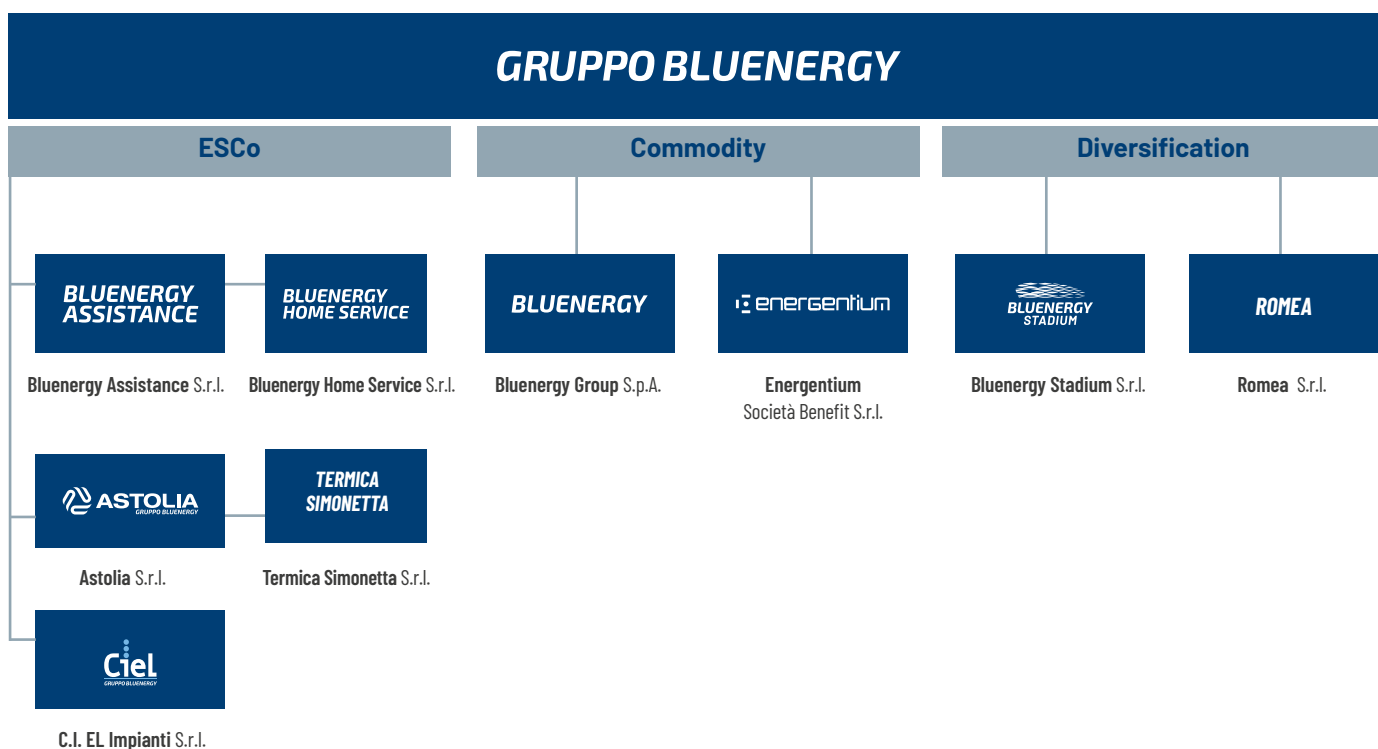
GRUPPO BLUENERGY

ESCo

Commodity

Diversification

BLUENERGY ASSISTANCE

Bluenergy Assistance S.r.l.

BLUENERGY HOME SERVICE

Bluenergy Home Service S.r.l.

BLUENERGY

Bluenergy Group S.p.A.

energentium

Energentium Società Benefit S.r.l.

BLUENERGY STADIUM

Bluenergy Stadium S.r.l.

ROMEA

Romea S.r.l.

ASTOLIA GRUPPO BLUENERGY

Astolia S.r.l.

TERMICA SIMONETTA

Termica Simonetta S.r.l.

Ciel GRUPPO BLUENERGY

C.I. EL Impianti S.r.l.